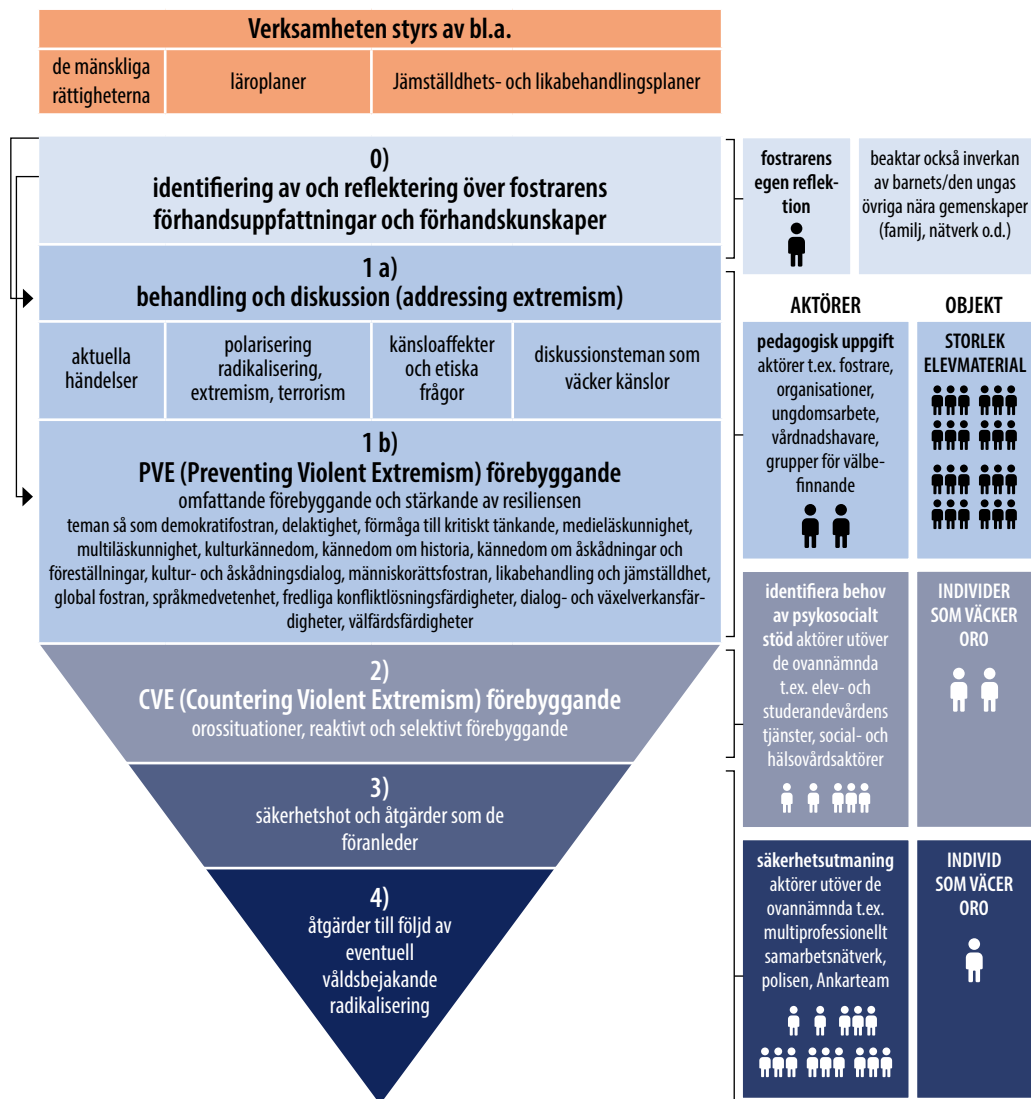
Verksamheten styrs av bl.a.

de mänskliga rättigheterna

läroplaner

Jämställdhets- och likabehandlingsplaner

0)
identifiering av och reflektering över fostrarens förhandsuppfattningar och förhandskunskaper

fostrarens egen reflektion

beaktar också inverkan av barnets/den ungas övriga nära gemenskaper (familj, nätverk o.d.)

1 a)
behandling och diskussion (addressing extremism)

aktuella händelser

polarisering radikalisering, extremism, terrorism

känsloaffekter och etiska frågor

diskussionsteman som väcker känslor

1 b)
PVE (Preventing Violent Extremism) förebyggande
omfattande förebyggande och stärkande av resiliensen
teman så som demokratifostran, delaktighet, förmåga till kritiskt tänkande, medieläskunnighet, multiläskunnighet, kulturkännedom, kännedom om historia, kännedom om åskådningar och föreställningar, kultur- och åskådningsdialog, människorättsfostran, likabehandling och jämställdhet, global fostran, språkmedvetenhet, fredliga konfliktlösningsfärdigheter, dialog- och växelverkansfärdigheter, välfärdsfärdigheter

AKTÖRER

OBJEKT

pedagogisk uppgift aktörer t.ex. fostrare, organisationer, ungdomsarbete, vårdnadshavare, grupper för välbefinnande

STORLEK ELEVMATERIAL

2)
CVE (Countering Violent Extremism) förebyggande
orossituationer, reaktivt och selektivt förebyggande

identifiera behov av psykosocialt stöd aktörer utöver de ovannämnda t.ex. elev- och studerandevårdens tjänster, social- och hälsovårdsaktörer

INDIVIDER SOM VÄCKER ORO

3)
säkerhetshot och åtgärder som de föranleder

4)
åtgärder till följd av eventuell våldsbejakande radikalisering

säkerhetsutmaning aktörer utöver de ovannämnda t.ex. multiprofessionellt samarbetsnätverk, polisen, Ankarteam

INDIVID SOM VÄCKER ORO